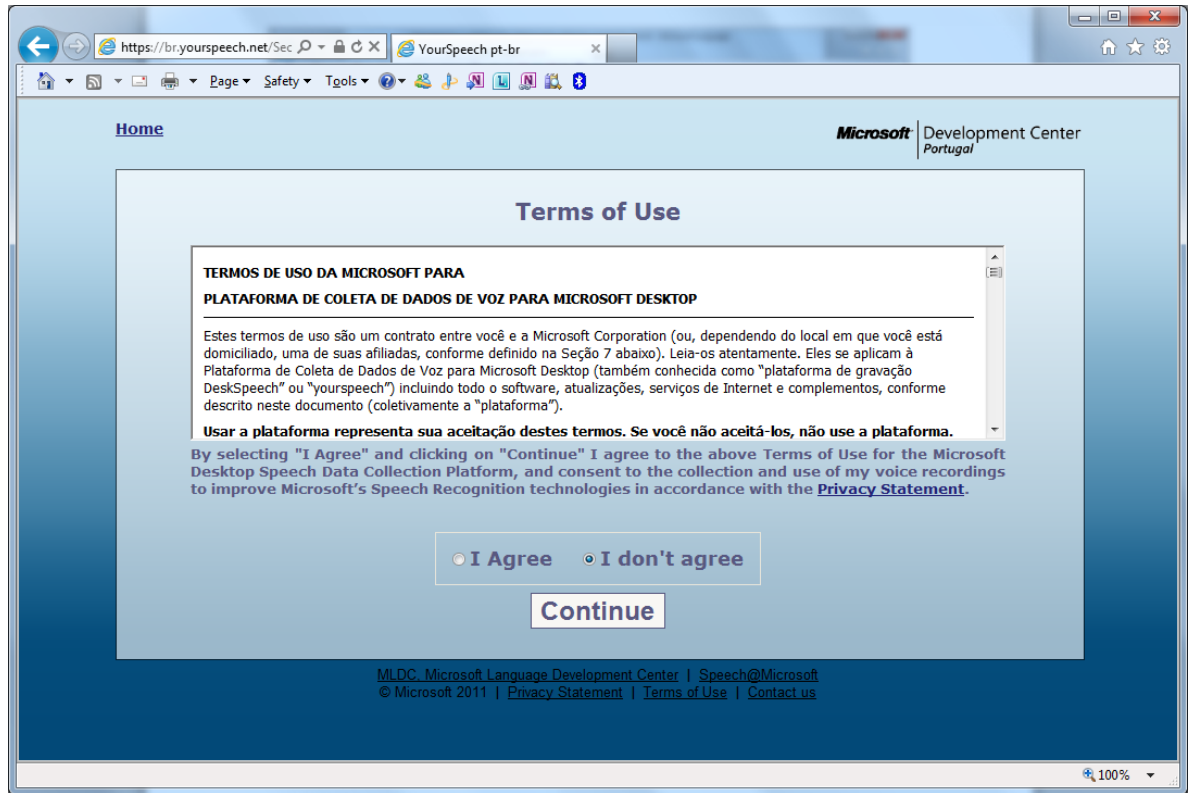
https://br.yourspeech.net/Sec

YourSpeech pt-br

Page ▾ Safety ▾ Tools ▾

Home

Microsoft Development Center Portugal

Terms of Use

TERMOS DE USO DA MICROSOFT PARA

PLATAFORMA DE COLETA DE DADOS DE VOZ PARA MICROSOFT DESKTOP

Estes termos de uso são um contrato entre você e a Microsoft Corporation (ou, dependendo do local em que você está domiciliado, uma de suas afiliadas, conforme definido na Seção 7 abaixo). Leia-os atentamente. Eles se aplicam à Plataforma de Coleta de Dados de Voz para Microsoft Desktop (também conhecida como "plataforma de gravação DeskSpeech" ou "yourspeech") incluindo todo o software, atualizações, serviços de Internet e complementos, conforme descrito neste documento (coletivamente a "plataforma").

Usar a plataforma representa sua aceitação destes termos. Se você não aceitá-los, não use a plataforma.

By selecting "I Agree" and clicking on "Continue" I agree to the above Terms of Use for the Microsoft Desktop Speech Data Collection Platform, and consent to the collection and use of my voice recordings to improve Microsoft's Speech Recognition technologies in accordance with the Privacy Statement.

I Agree I don't agree

Continue

MLDC, Microsoft Language Development Center | Speech@Microsoft
© Microsoft 2011 | Privacy Statement | Terms of Use | Contact us

100%